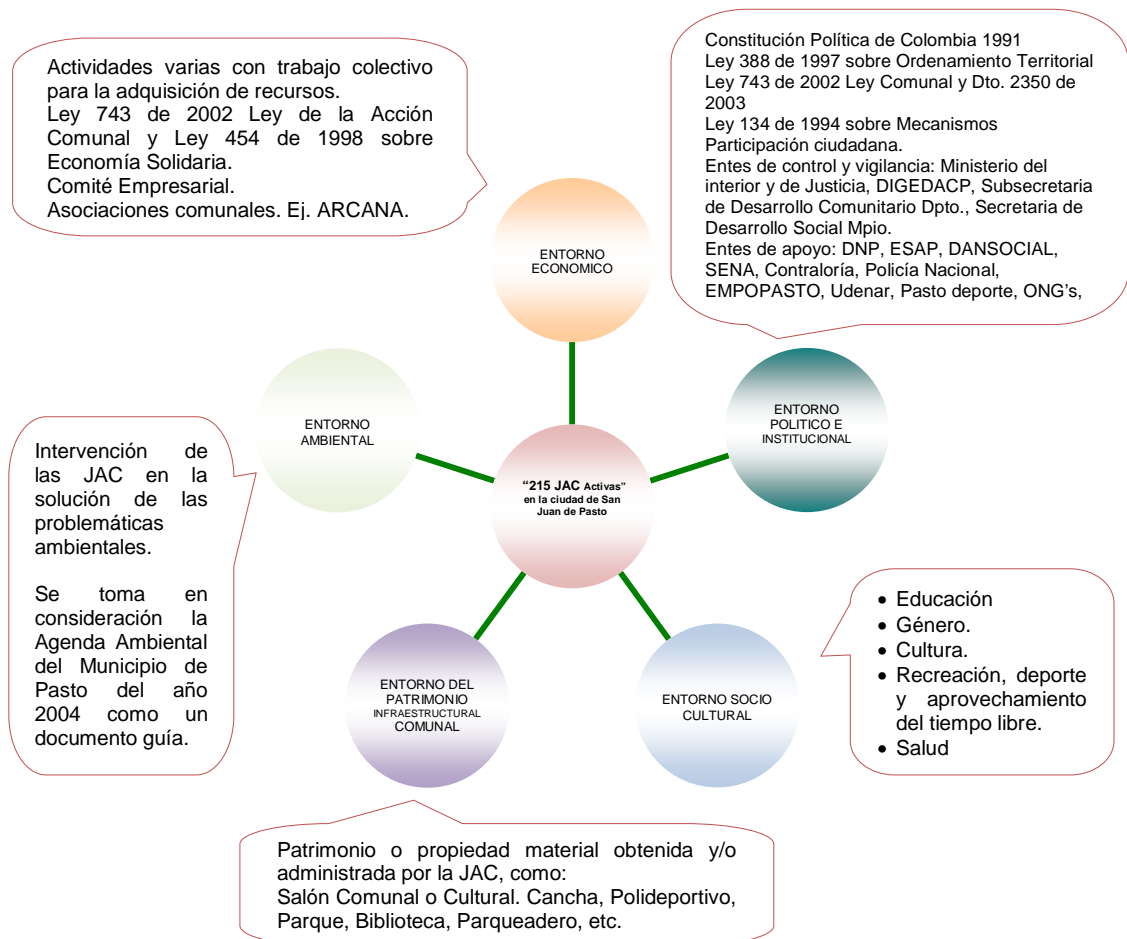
Actividades varias con trabajo colectivo para la adquisición de recursos.
Ley 743 de 2002 Ley de la Acción Comunal y Ley 454 de 1998 sobre Economía Solidaria.
Comité Empresarial.
Asociaciones comunales. Ej. ARCANA.

Constitución Política de Colombia 1991
Ley 388 de 1997 sobre Ordenamiento Territorial
Ley 743 de 2002 Ley Comunal y Dto. 2350 de 2003
Ley 134 de 1994 sobre Mecanismos Participación ciudadana.
Entes de control y vigilancia: Ministerio del interior y de Justicia, DIGEDACP, Subsecretaria de Desarrollo Comunitario Dpto., Secretaria de Desarrollo Social Mpio.
Entes de apoyo: DNP, ESAP, DANSOCIAL, SENA, Contraloría, Policía Nacional, EMPOPASTO, Udenar, Pasto deporte, ONG's,

ENTORNO ECONOMICO

ENTORNO AMBIENTAL

ENTORNO POLITICO E INSTITUCIONAL

"215 JAC Activas" en la ciudad de San Juan de Pasto

Intervención de las JAC en la solución de las problemáticas ambientales.

Se toma en consideración la Agenda Ambiental del Municipio de Pasto del año 2004 como un documento guía.

ENTORNO DEL PATRIMONIO INFRAESTRUCTURAL COMUNAL

ENTORNO SOCIO CULTURAL

- Educación
- Género.
- Cultura.
- Recreación, deporte y aprovechamiento del tiempo libre.
- Salud

Patrimonio o propiedad material obtenida y/o administrada por la JAC, como:
Salón Comunal o Cultural. Cancha, Polideportivo, Parque, Biblioteca, Parqueadero, etc.